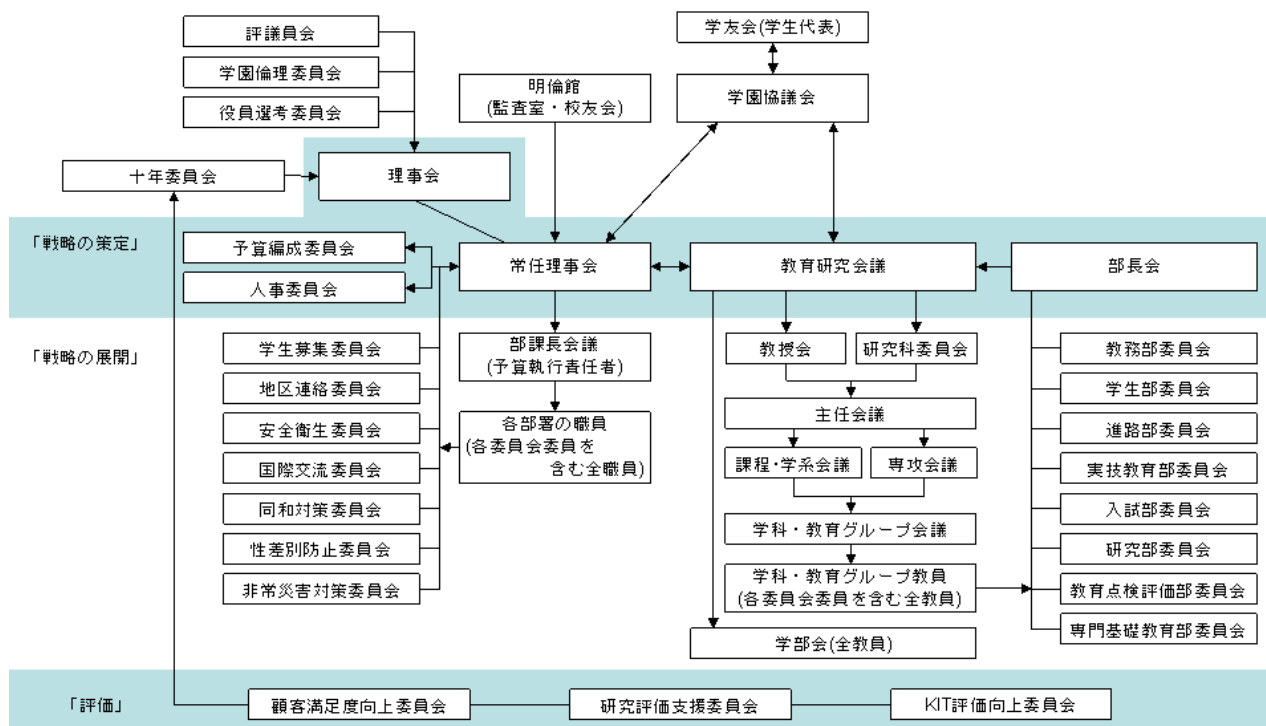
評議員会

学園倫理委員会

役員選考委員会

学友会(学生代表)

明倫館
(監査室・校友会)

学園協議会

十年委員会

理事会

「戦略の策定」

予算編成委員会

人事委員会

常任理事会

教育研究会議

部長会

「戦略の展開」

学生募集委員会

地区連絡委員会

安全衛生委員会

国際交流委員会

同和対策委員会

性差別防止委員会

非常災害対策委員会

部課長会議
(予算執行責任者)

各部署の職員
(各委員会委員を含む全職員)

教授会

研究科委員会

主任会議

課程・学系会議

専攻会議

学科・教育グループ会議

学科・教育グループ教員
(各委員会委員を含む全教員)

学部会(全教員)

教務部委員会

学生部委員会

進路部委員会

実技教育部委員会

入試部委員会

研究部委員会

教育点検評価部委員会

専門基礎教育部委員会

「評価」

顧客満足度向上委員会

研究評価支援委員会

KIT評価向上委員会